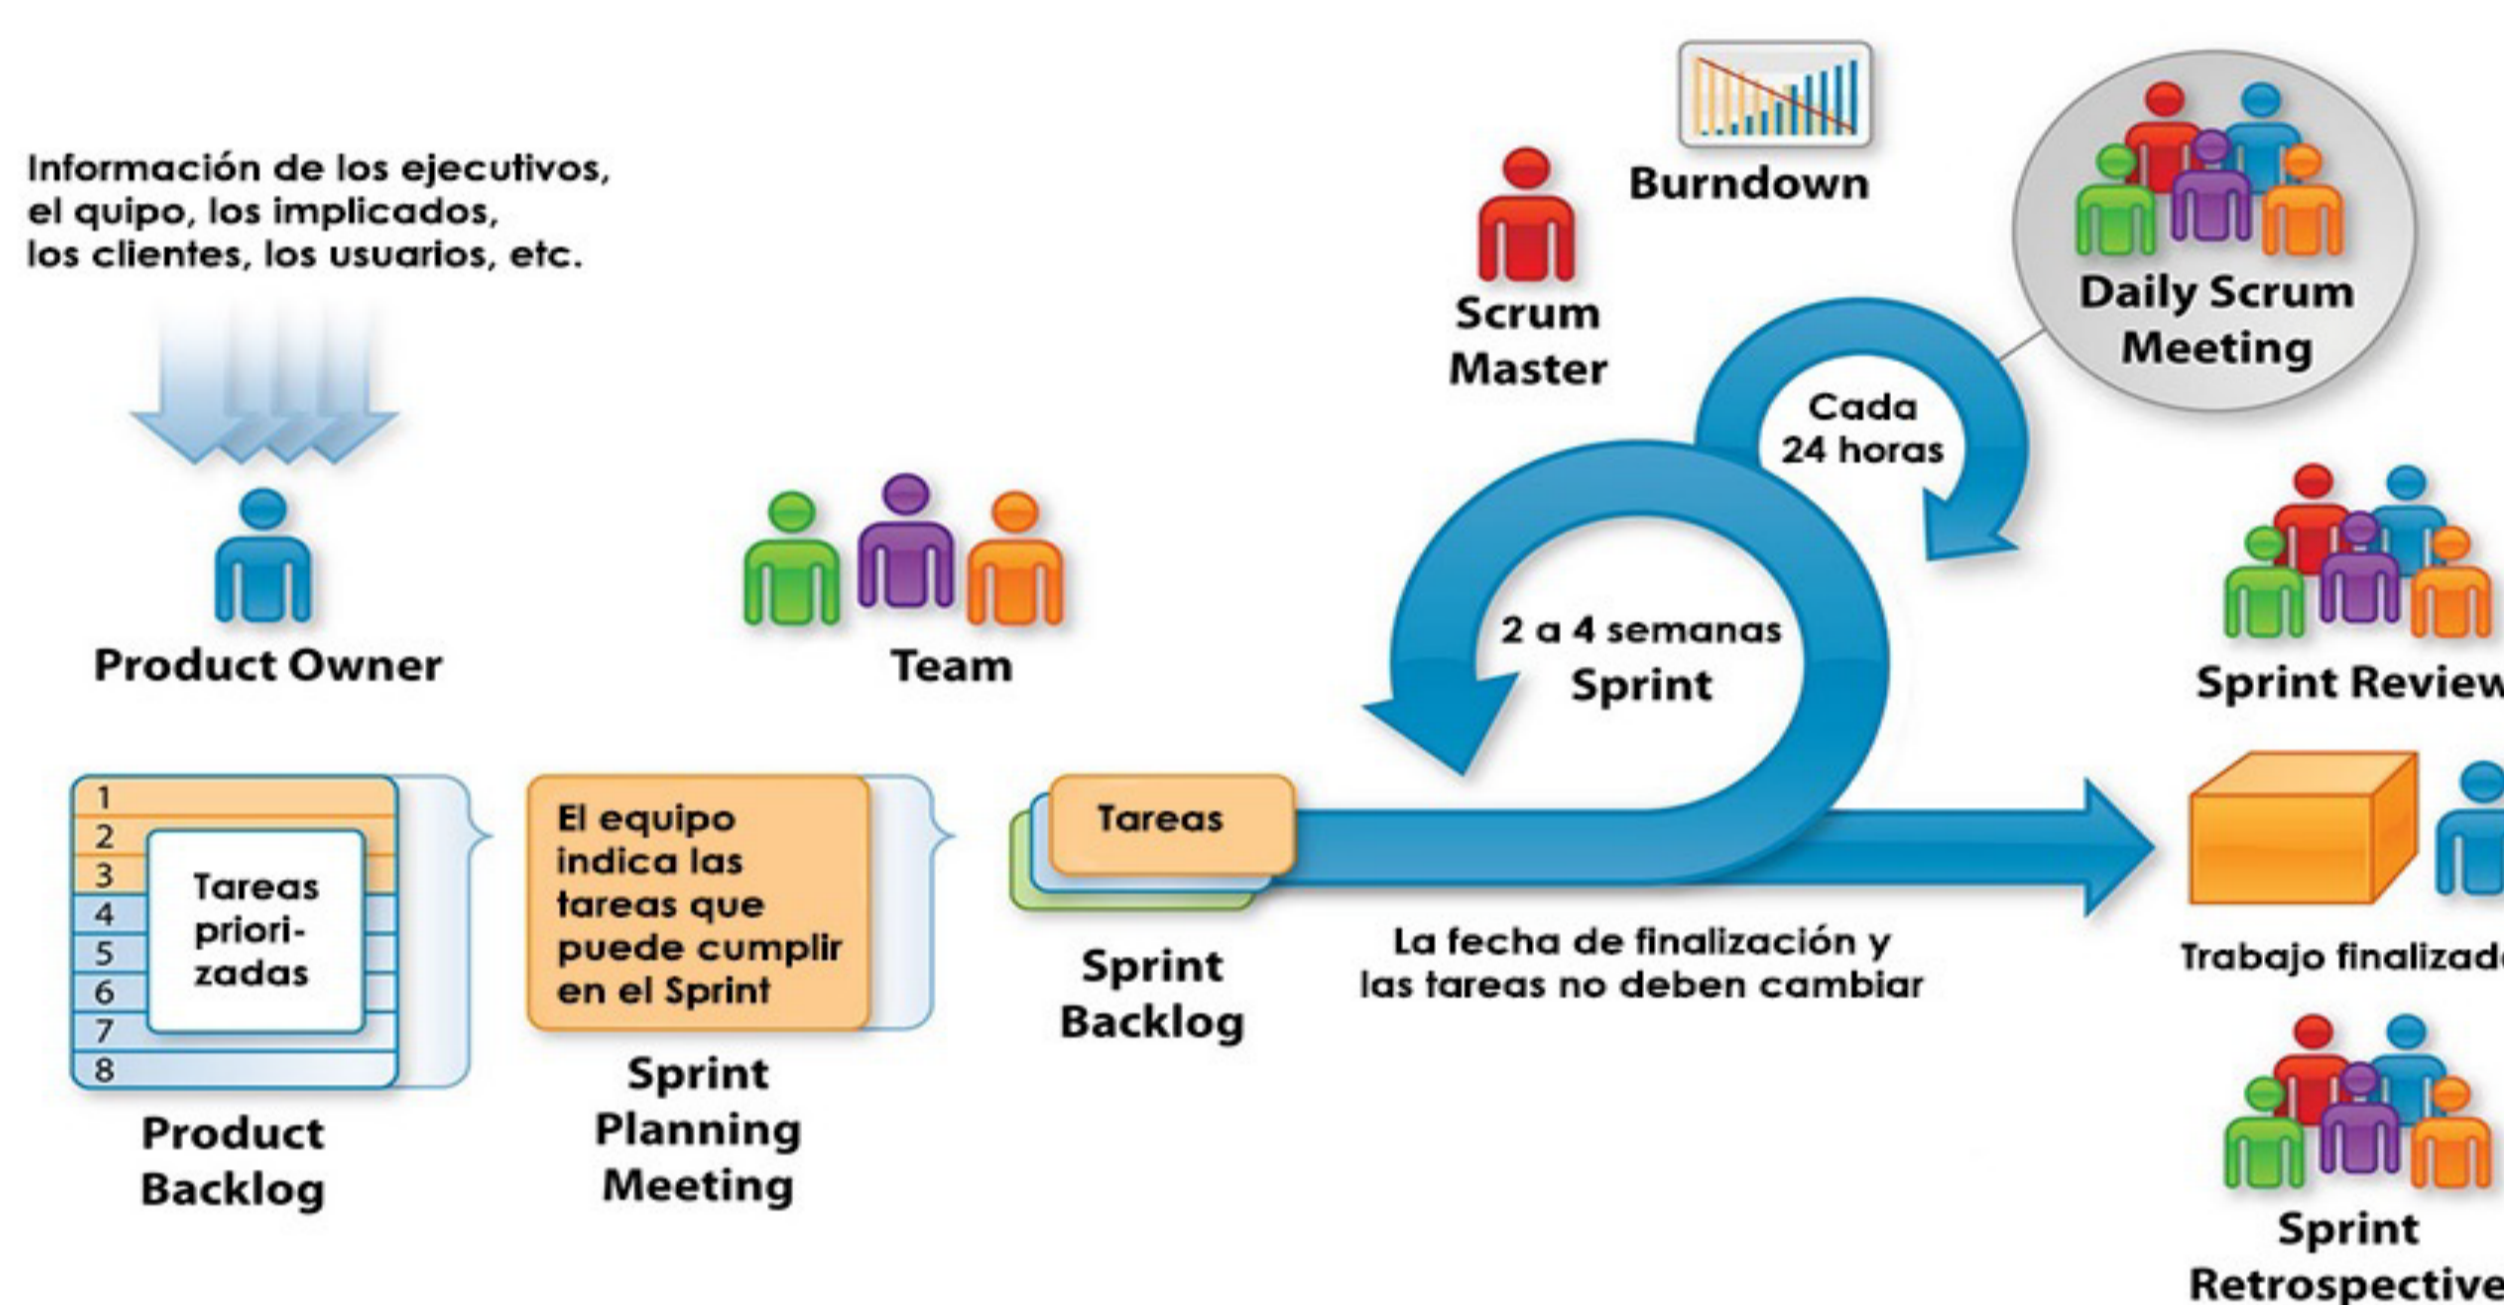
Información de los ejecutivos, el quipo, los implicados, los clientes, los usuarios, etc.

Burndown

Scrum Master

Daily Scrum Meeting

Cada 24 horas

Product Owner

Team

2 a 4 semanas
Sprint

Sprint Review

1
2
3
4
5
6
7
8

Tareas priorizadas

Product Backlog

El equipo indica las tareas que puede cumplir en el Sprint

Sprint Planning Meeting

Tareas

Sprint Backlog

La fecha de finalización y las tareas no deben cambiar

Trabajo finalizad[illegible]

Sprint Retrospective